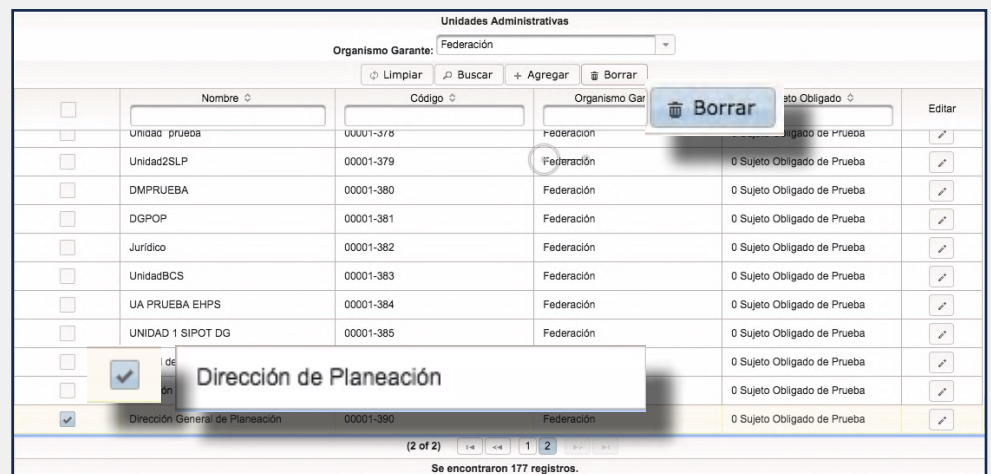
Unidades Administrativas

Organismo Garante: Federación

Limpiar | Buscar | + Agregar | Borrar

Borrar

| | Nombre | Código | Organismo Gar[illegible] | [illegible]eto Obligado | Editar |
|---|---|---|---|---|---|
| | Unidad prueba | 00001-378 | Federación | 0 Sujeto Obligado de Prueba | |
| | Unidad2SLP | 00001-379 | Federación | 0 Sujeto Obligado de Prueba | |
| | DMPRUEBA | 00001-380 | Federación | 0 Sujeto Obligado de Prueba | |
| | DGPOP | 00001-381 | Federación | 0 Sujeto Obligado de Prueba | |
| | Jurídico | 00001-382 | Federación | 0 Sujeto Obligado de Prueba | |
| | UnidadBCS | 00001-383 | Federación | 0 Sujeto Obligado de Prueba | |
| | UA PRUEBA EHPS | 00001-384 | Federación | 0 Sujeto Obligado de Prueba | |
| | UNIDAD 1 SIPOT DG | 00001-385 | Federación | 0 Sujeto Obligado de Prueba | |
| | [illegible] de | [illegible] | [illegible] | 0 Sujeto Obligado de Prueba | |
| | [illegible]ón | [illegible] | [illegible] | 0 Sujeto Obligado de Prueba | |
| ✓ | Dirección General de Planeación | 00001-390 | Federación | 0 Sujeto Obligado de Prueba | |

Dirección de Planeación

(2 of 2) 1 2

Se encontraron 177 registros.